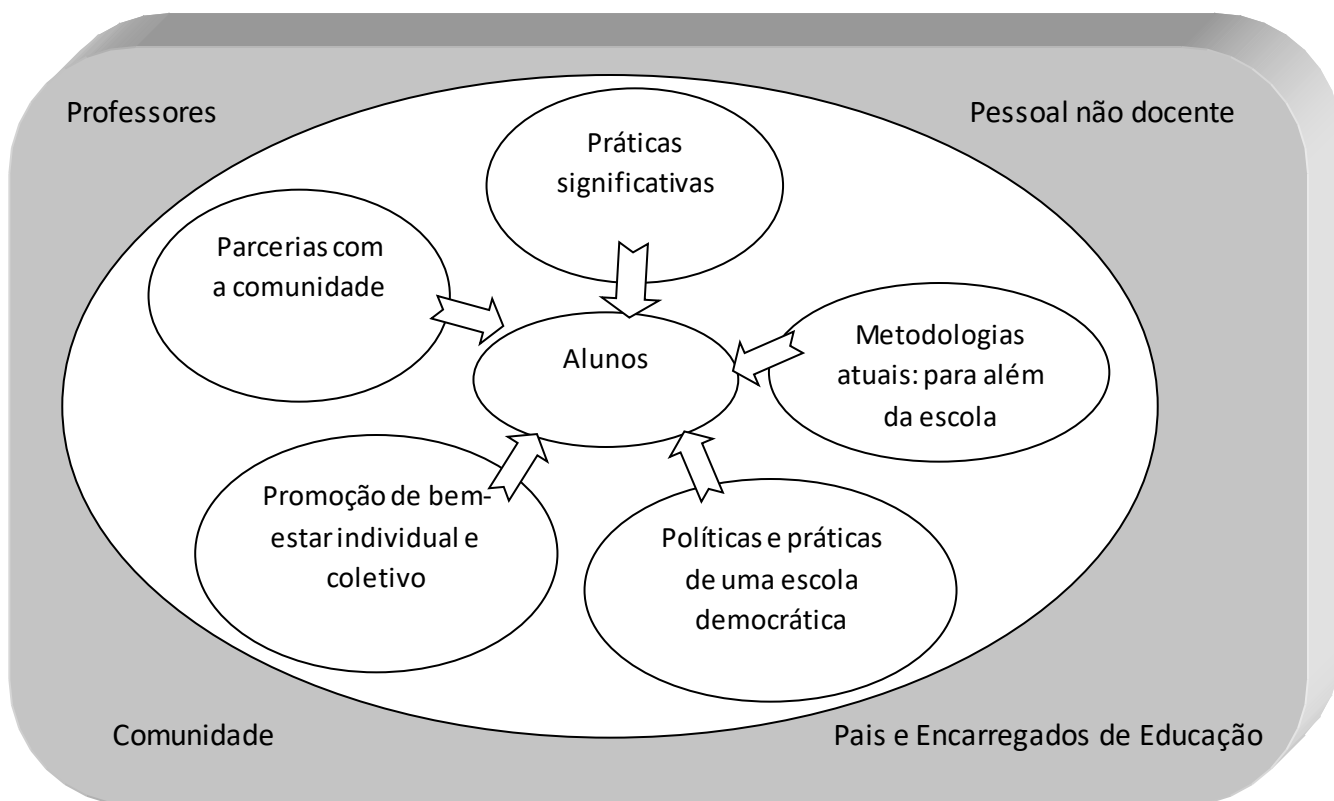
Professores

Pessoal não docente

Práticas significativas

Parcerias com a comunidade

Alunos

Metodologias atuais: para além da escola

Promoção de bem-estar individual e coletivo

Políticas e práticas de uma escola democrática

Comunidade

Pais e Encarregados de Educação